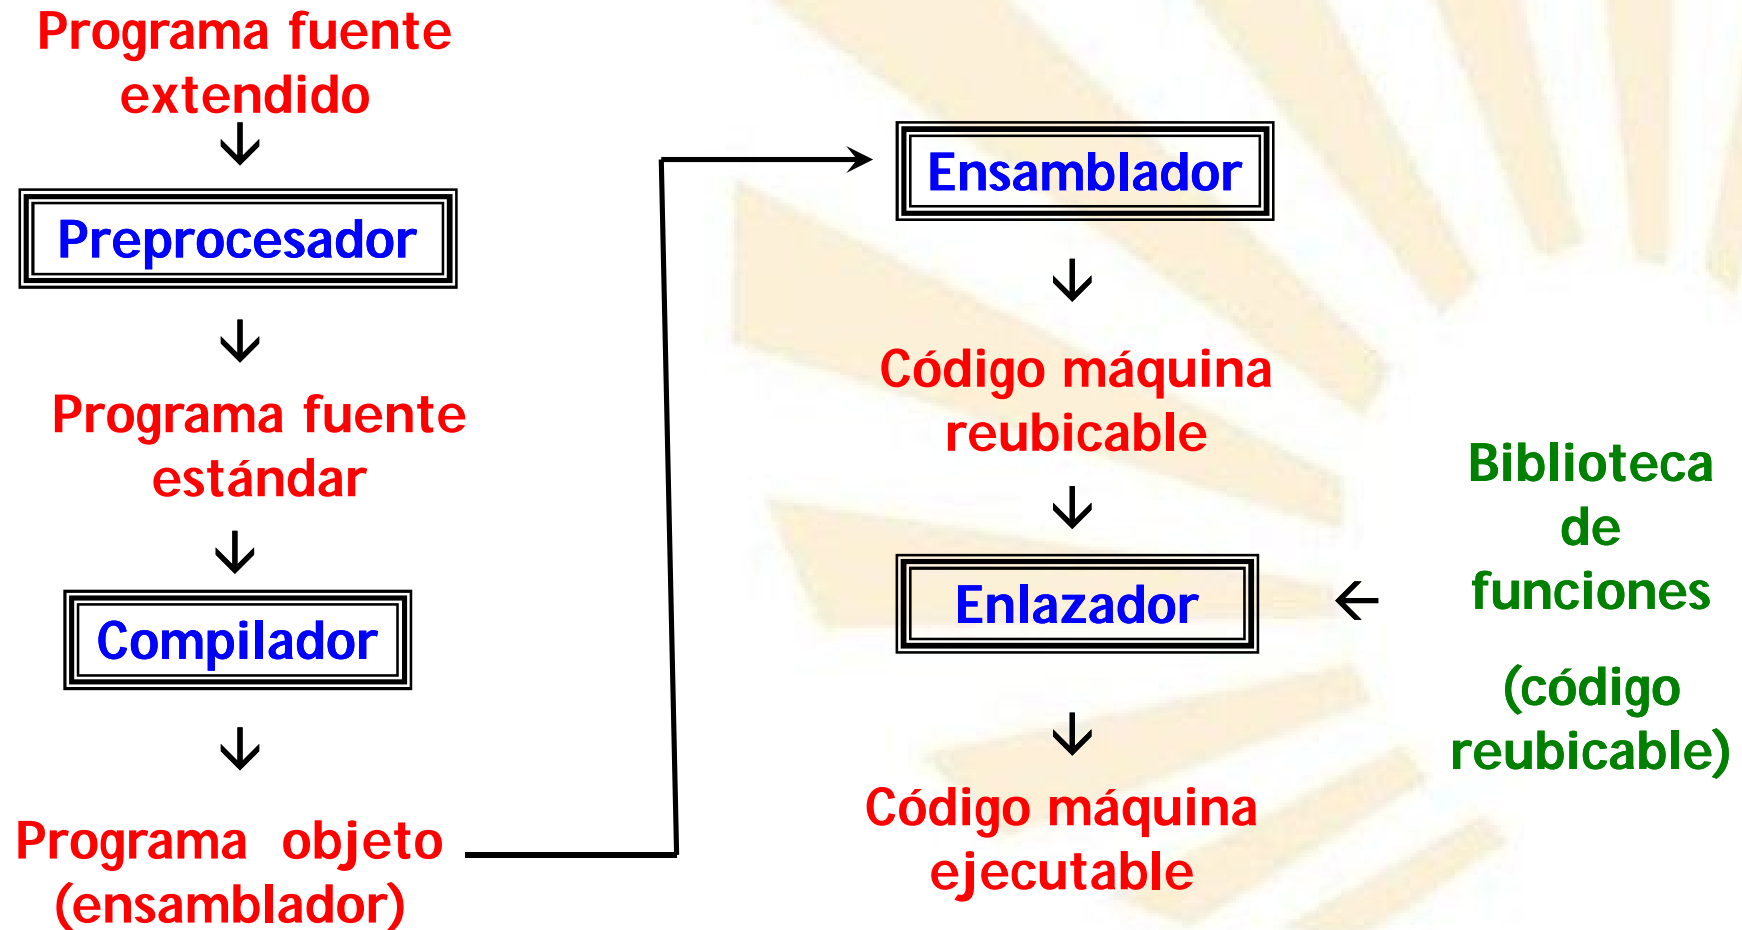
Programa fuente extendido

Preprocesador

Programa fuente estándar

Compilador

Programa objeto (ensamblador)

Ensamblador

Código máquina reubicable

Enlazador

Código máquina ejecutable

Biblioteca de funciones

(código reubicable)